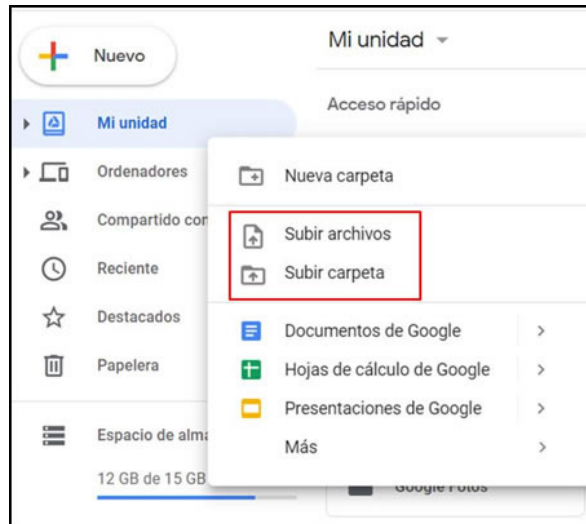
Nuevo

Mi unidad

Acceso rápido

Mi unidad

Ordenadores

Compartido con

Reciente

Destacados

Papelera

Espacio de alma

12 GB de 15 GB

Nueva carpeta

Subir archivos

Subir carpeta

Documentos de Google >

Hojas de cálculo de Google >

Presentaciones de Google >

Más >

Google Fotos